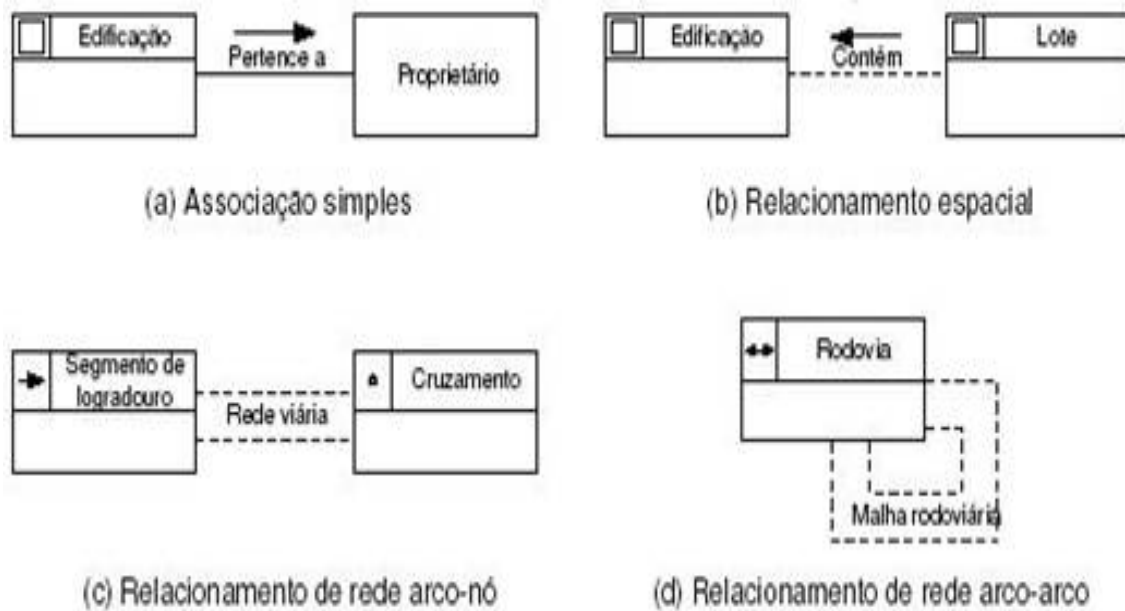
Edificação

Pertence a

Proprietário

(a) Associação simples

Edificação

Contém

Lote

(b) Relacionamento espacial

Segmento de logradouro

Rede viária

Cruzamento

(c) Relacionamento de rede arco-nó

Rodovia

Malha rodoviária

(d) Relacionamento de rede arco-arco